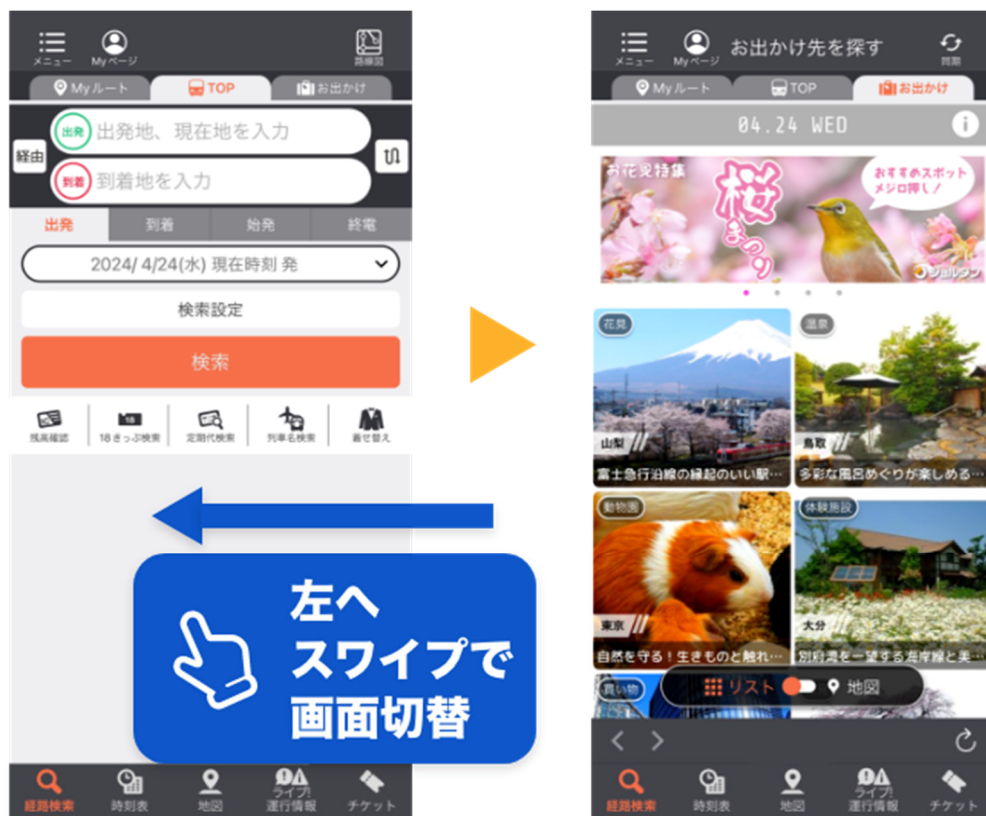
メニュー
Myページ
路線図
Myルート
TOP
お出かけ
経由
出発
出発地、現在地を入力
到着
到着地を入力
出発
到着
始発
終電
2024/ 4/24(水) 現在時刻 発
検索設定
検索
残高確認
18きっぷ検索
定期代検索
列車名検索
着せ替え

左へ
スワイプで
画面切替

経路検索
時刻表
地図
ライブ!
運行情報
チケット

メニュー
Myページ
お出かけ先を探す
同期
Myルート
TOP
お出かけ
04.24 WED
お花見特集
桜まつり
おすすめスポット
メジロ押し!
ジョルダン
花見
山梨
富士急行沿線の縁起のいい駅…
温泉
鳥取
多彩な風呂めぐりが楽しめる…
動物園
東京
自然を守る!生きものと触れ…
体験施設
大分
別府湾を一望する海岸線と美…
買い物
リスト
地図

経路検索
時刻表
地図
ライブ!
運行情報
チケット